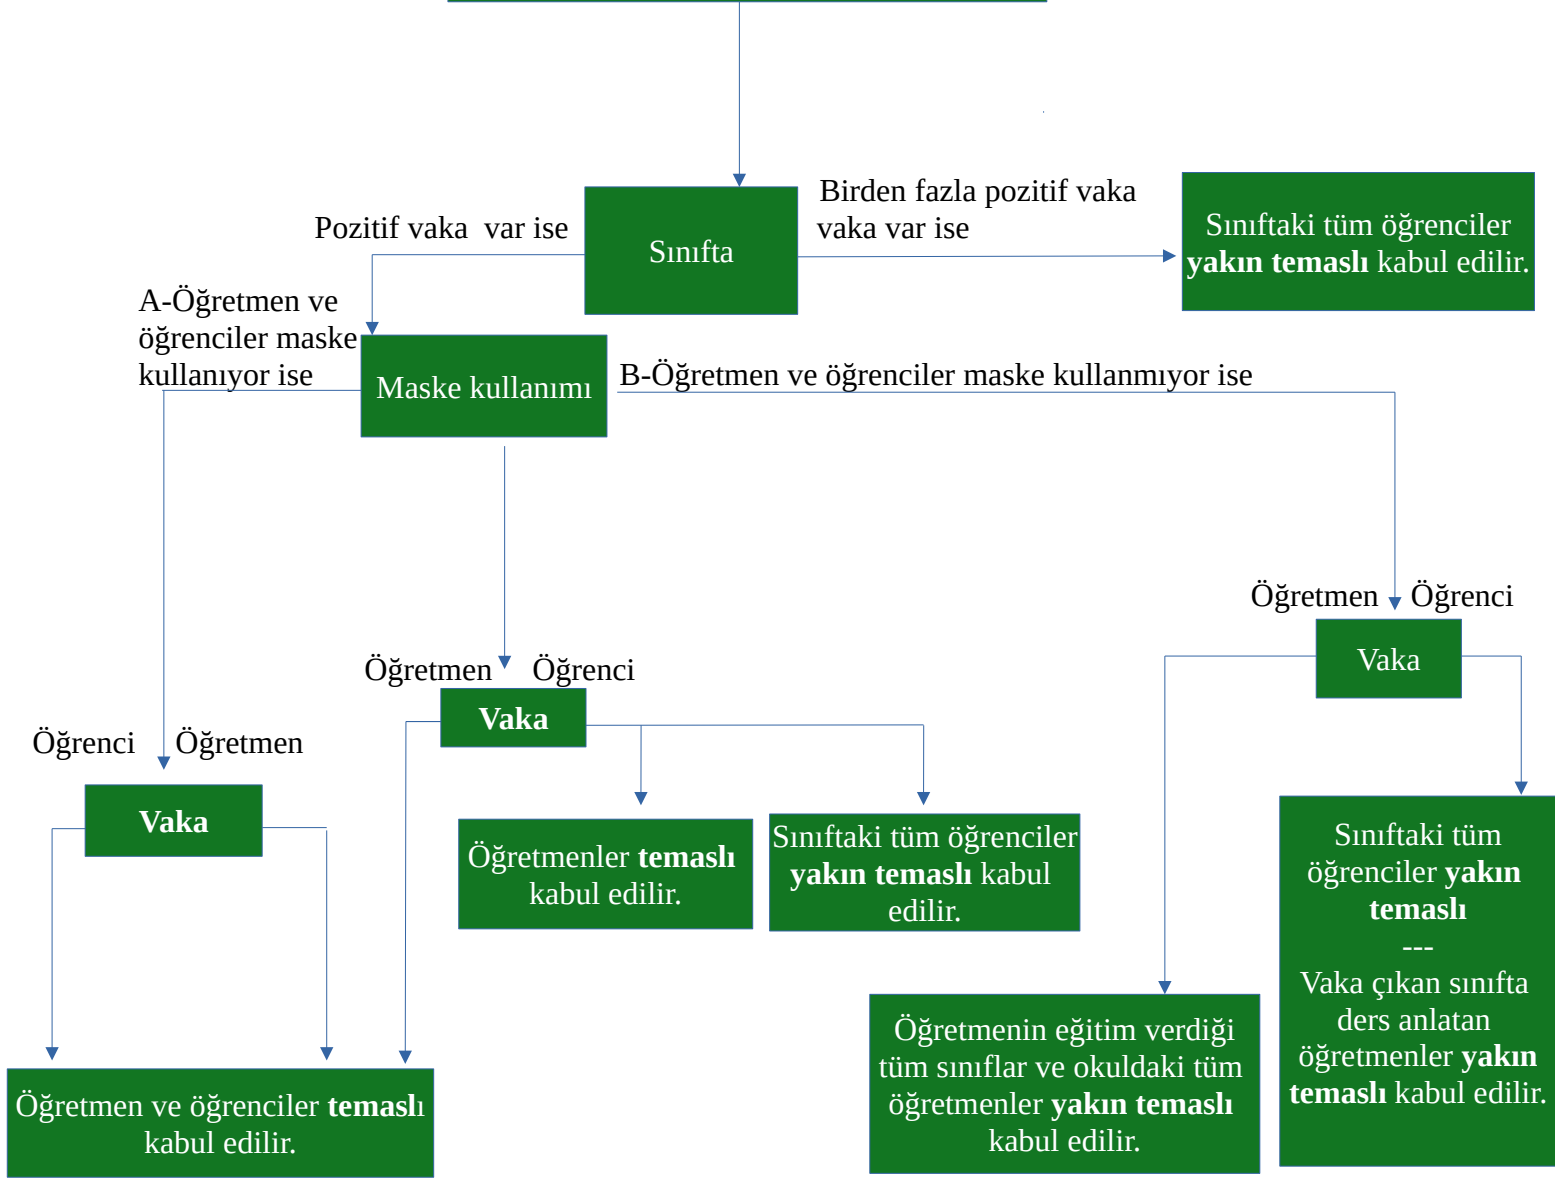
Birden fazla pozitif vaka vaka var ise

Pozitif vaka var ise

Sınıfta

Sınıftaki tüm öğrenciler **yakın temaslı** kabul edilir.

A-Öğretmen ve öğrenciler maske kullanıyor ise

Maske kullanımı

B-Öğretmen ve öğrenciler maske kullanmıyor ise

Öğretmen Öğrenci

Vaka

Öğretmen Öğrenci

**Vaka**

Öğrenci Öğretmen

**Vaka**

Öğretmenler **temaslı** kabul edilir.

Sınıftaki tüm öğrenciler **yakın temaslı** kabul edilir.

Sınıftaki tüm öğrenciler **yakın temaslı**
---
Vaka çıkan sınıfta ders anlatan öğretmenler **yakın temaslı** kabul edilir.

Öğretmenin eğitim verdiği tüm sınıflar ve okuldaki tüm öğretmenler **yakın temaslı** kabul edilir.

Öğretmen ve öğrenciler **temaslı** kabul edilir.